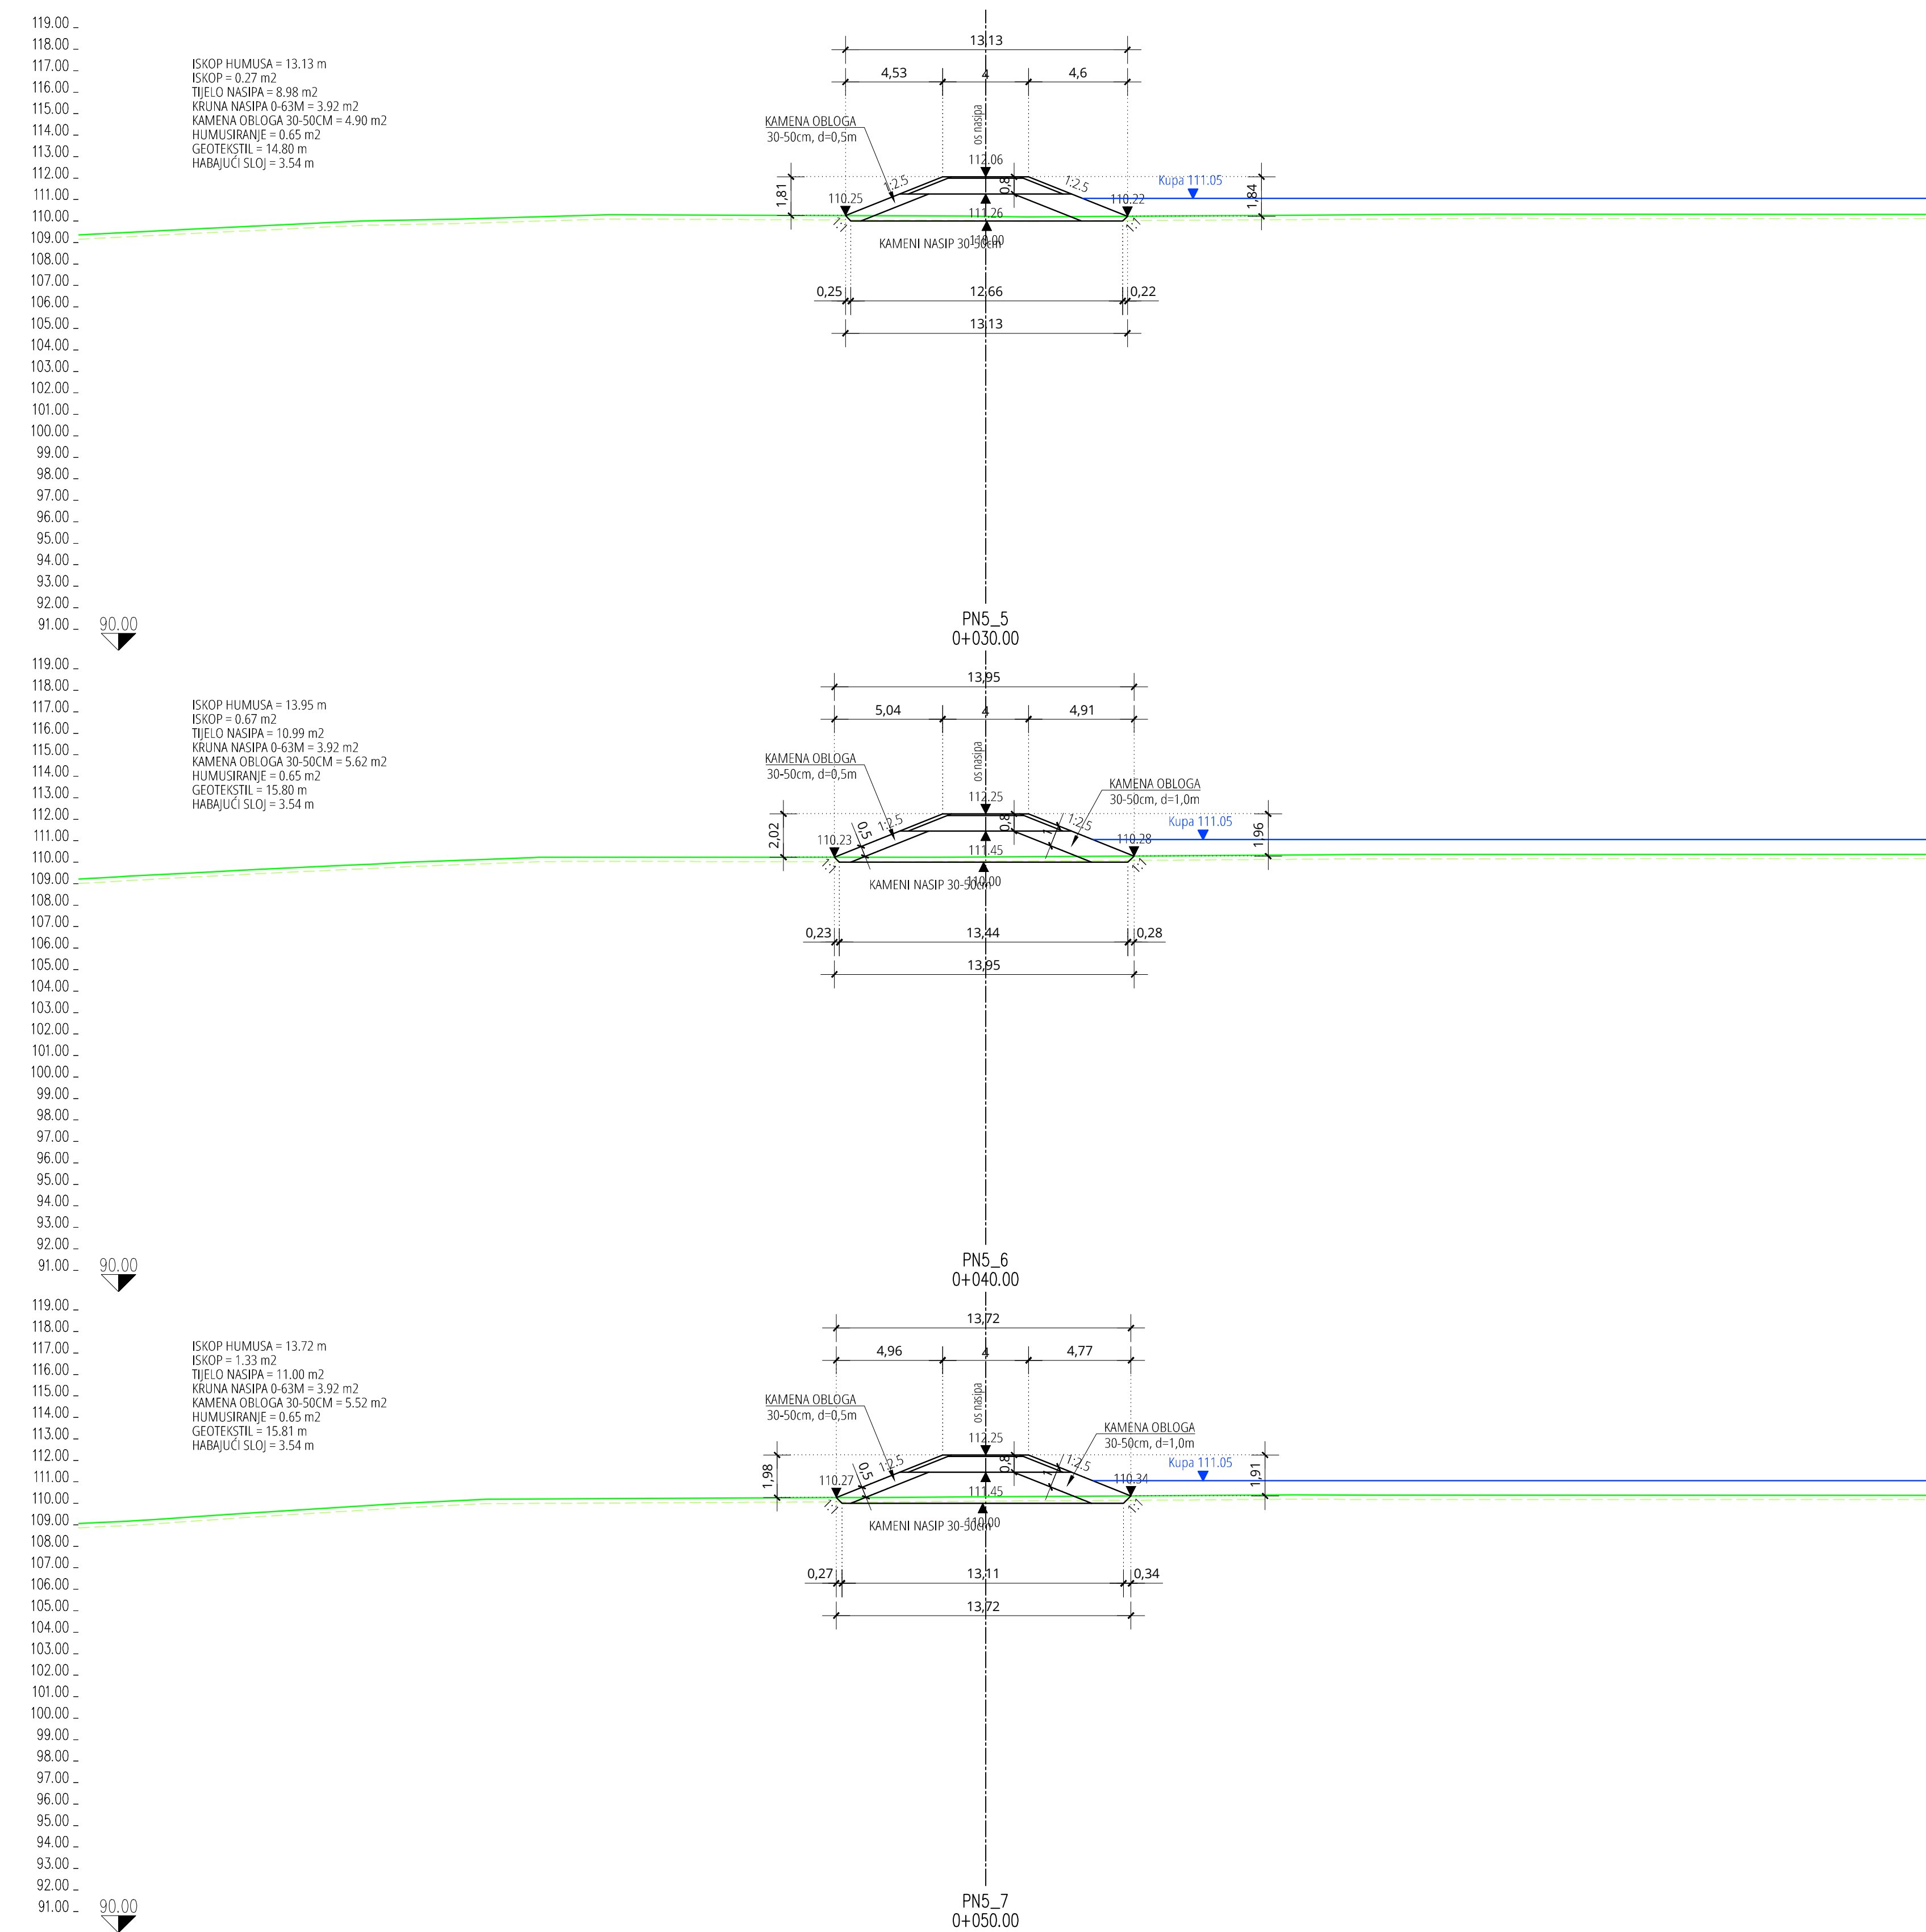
119.00
118.00
117.00
116.00
115.00
114.00
113.00
112.00
111.00
110.00
109.00
108.00
107.00
106.00
105.00
104.00
103.00
102.00
101.00
100.00
99.00
98.00
97.00
96.00
95.00
94.00
93.00
92.00
91.00

ISKOP HUMUSA = 13.13 m
ISKOP = 0.27 m2
TIJELO NASIPA = 8.98 m2
KRUNA NASIPA 0-63M = 3.92 m2
KAMENA OBLOGA 30-50CM = 4.90 m2
HUMUSIRANJE = 0.65 m2
GEOTEKSTIL = 14.80 m
HABAJUĆI SLOJ = 3.54 m

13,13
4,53 4 4,6
KAMENA OBLOGA
30-50cm, d=0,5m
os nasipa
112.06
1:2.5 1:2.5
0,8
Kupa 111.05
1,81 1,84
110.25 110.22
111.26
1:1 1:1
110.00
KAMENI NASIP 30-50cm
0,25 12,66 0,22
13,13

90.00
PN5_5
0+030.00

119.00
118.00
117.00
116.00
115.00
114.00
113.00
112.00
111.00
110.00
109.00
108.00
107.00
106.00
105.00
104.00
103.00
102.00
101.00
100.00
99.00
98.00
97.00
96.00
95.00
94.00
93.00
92.00
91.00

ISKOP HUMUSA = 13.95 m
ISKOP = 0.67 m2
TIJELO NASIPA = 10.99 m2
KRUNA NASIPA 0-63M = 3.92 m2
KAMENA OBLOGA 30-50CM = 5.62 m2
HUMUSIRANJE = 0.65 m2
GEOTEKSTIL = 15.80 m
HABAJUĆI SLOJ = 3.54 m

13,95
5,04 4 4,91
KAMENA OBLOGA
30-50cm, d=0,5m
os nasipa
KAMENA OBLOGA
30-50cm, d=1,0m
112.25
0,5 1:2.5 1:2.5 1
0,8
Kupa 111.05
2,02 1,96
110.23 110.28
111.45
1:1 1:1
110.00
KAMENI NASIP 30-50cm
0,23 13,44 0,28
13,95

90.00
PN5_6
0+040.00

119.00
118.00
117.00
116.00
115.00
114.00
113.00
112.00
111.00
110.00
109.00
108.00
107.00
106.00
105.00
104.00
103.00
102.00
101.00
100.00
99.00
98.00
97.00
96.00
95.00
94.00
93.00
92.00
91.00

ISKOP HUMUSA = 13.72 m
ISKOP = 1.33 m2
TIJELO NASIPA = 11.00 m2
KRUNA NASIPA 0-63M = 3.92 m2
KAMENA OBLOGA 30-50CM = 5.52 m2
HUMUSIRANJE = 0.65 m2
GEOTEKSTIL = 15.81 m
HABAJUĆI SLOJ = 3.54 m

13,72
4,96 4 4,77
KAMENA OBLOGA
30-50cm, d=0,5m
os nasipa
KAMENA OBLOGA
30-50cm, d=1,0m
112.25
0,5 1:2.5 1:2.5 1
0,8
Kupa 111.05
1,98 1,91
110.27 110.34
111.45
1:1 1:1
110.00
KAMENI NASIP 30-50cm
0,27 13,11 0,34
13,72

90.00
PN5_7
0+050.00